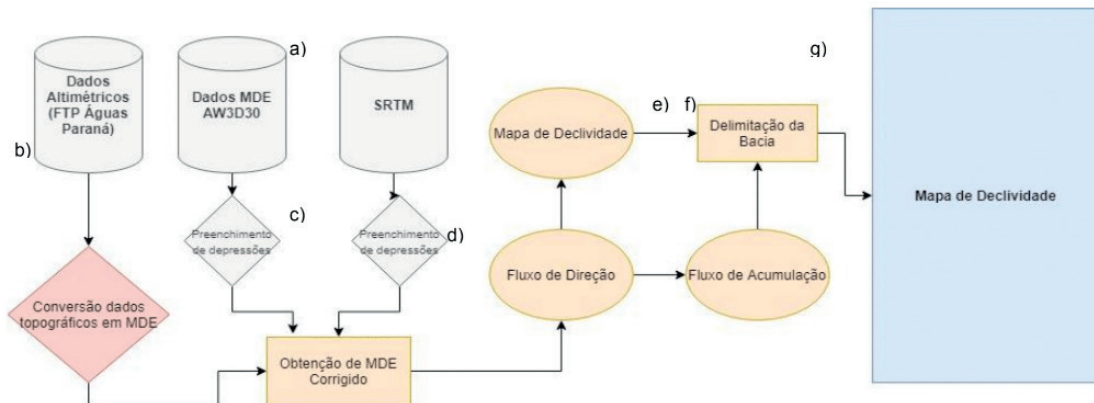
a)

g)

Dados Altimétricos (FTP Águas Paraná)

Dados MDE AW3D30

SRTM

b)

e)

f)

Mapa de Declividade

Delimitação da Bacia

c)

Preenchimento de depressões

Preenchimento de depressões

d)

Mapa de Declividade

Fluxo de Direção

Fluxo de Acumulação

Conversão dados topográficos em MDE

Obtenção de MDE Corrigido